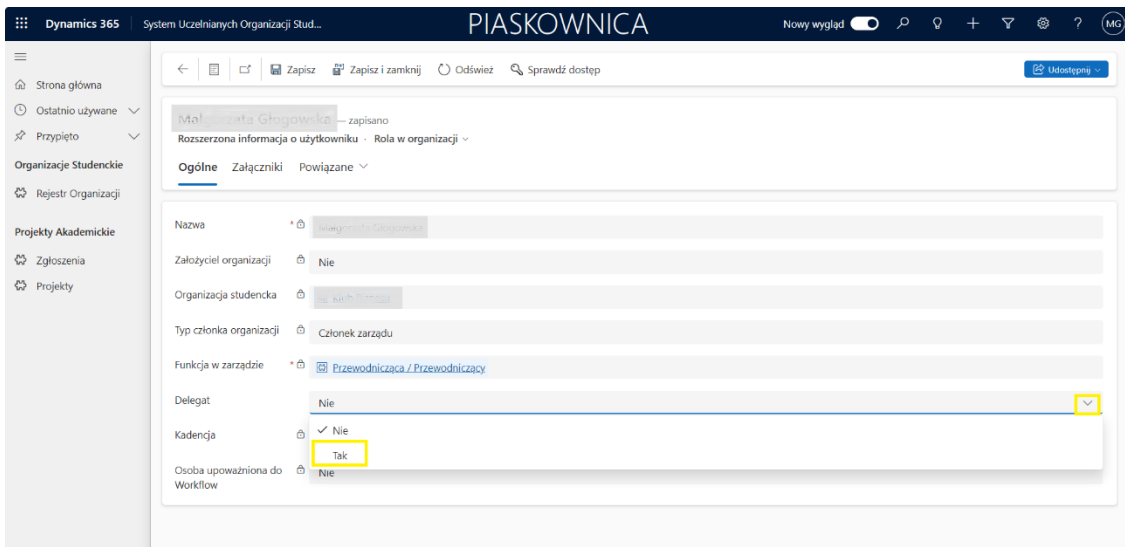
Dynamics 365 | System Uczelnianych Organizacji Stud... PIASKOWNICA Nowy wygląd MG

Strona główna
Ostatnio używane
Przypięto
Organizacje Studenckie
Rejestr Organizacji
Projekty Akademickie
Zgłoszenia
Projekty

Zapisz Zapisz i zamknij Odśwież Sprawdź dostęp Udostępnij

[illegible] — zapisano
Rozszerzona informacja o użytkowniku · Rola w organizacji

Ogólne Załączniki Powiązane

Nazwa * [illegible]
Założyciel organizacji Nie
Organizacja studencka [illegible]
Typ członka organizacji Członek zarządu
Funkcja w zarządzie * Przewodnicząca / Przewodniczący
Delegat Nie
Kadencja
✓ Nie
Tak
Osoba upoważniona do Workflow Nie